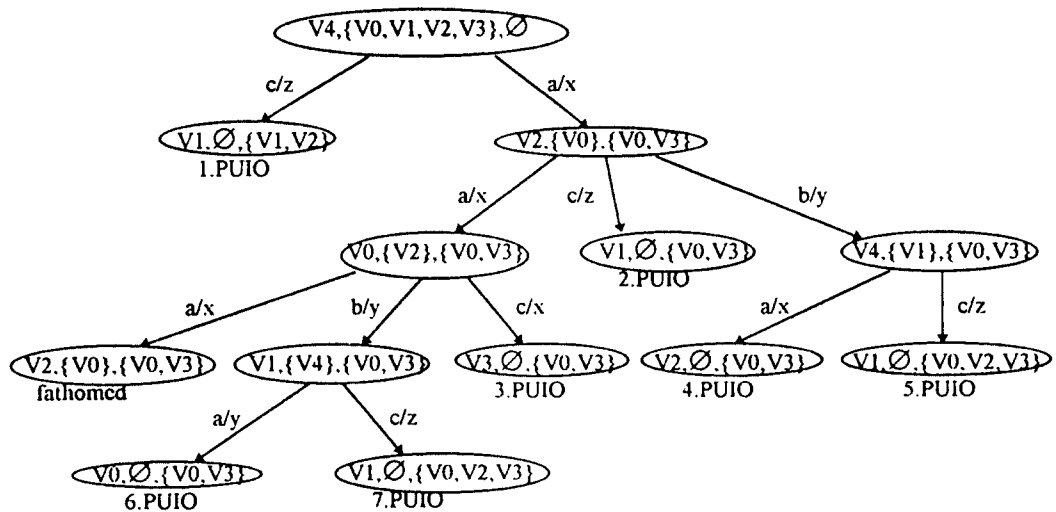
V4, {V0, V1, V2, V3}, $\emptyset$

c/z

a/x

V1, $\emptyset$, {V1, V2}
1.PUIO

V2, {V0}, {V0, V3}

a/x

c/z

b/y

V0, {V2}, {V0, V3}

V1, $\emptyset$, {V0, V3}
2.PUIO

V4, {V1}, {V0, V3}

a/x

b/y

c/x

a/x

c/z

V2, {V0}, {V0, V3}
fathomed

V1, {V4}, {V0, V3}

V3, $\emptyset$, {V0, V3}
3.PUIO

V2, $\emptyset$, {V0, V3}
4.PUIO

V1, $\emptyset$, {V0, V2, V3}
5.PUIO

a/y

c/z

V0, $\emptyset$, {V0, V3}
6.PUIO

V1, $\emptyset$, {V0, V2, V3}
7.PUIO